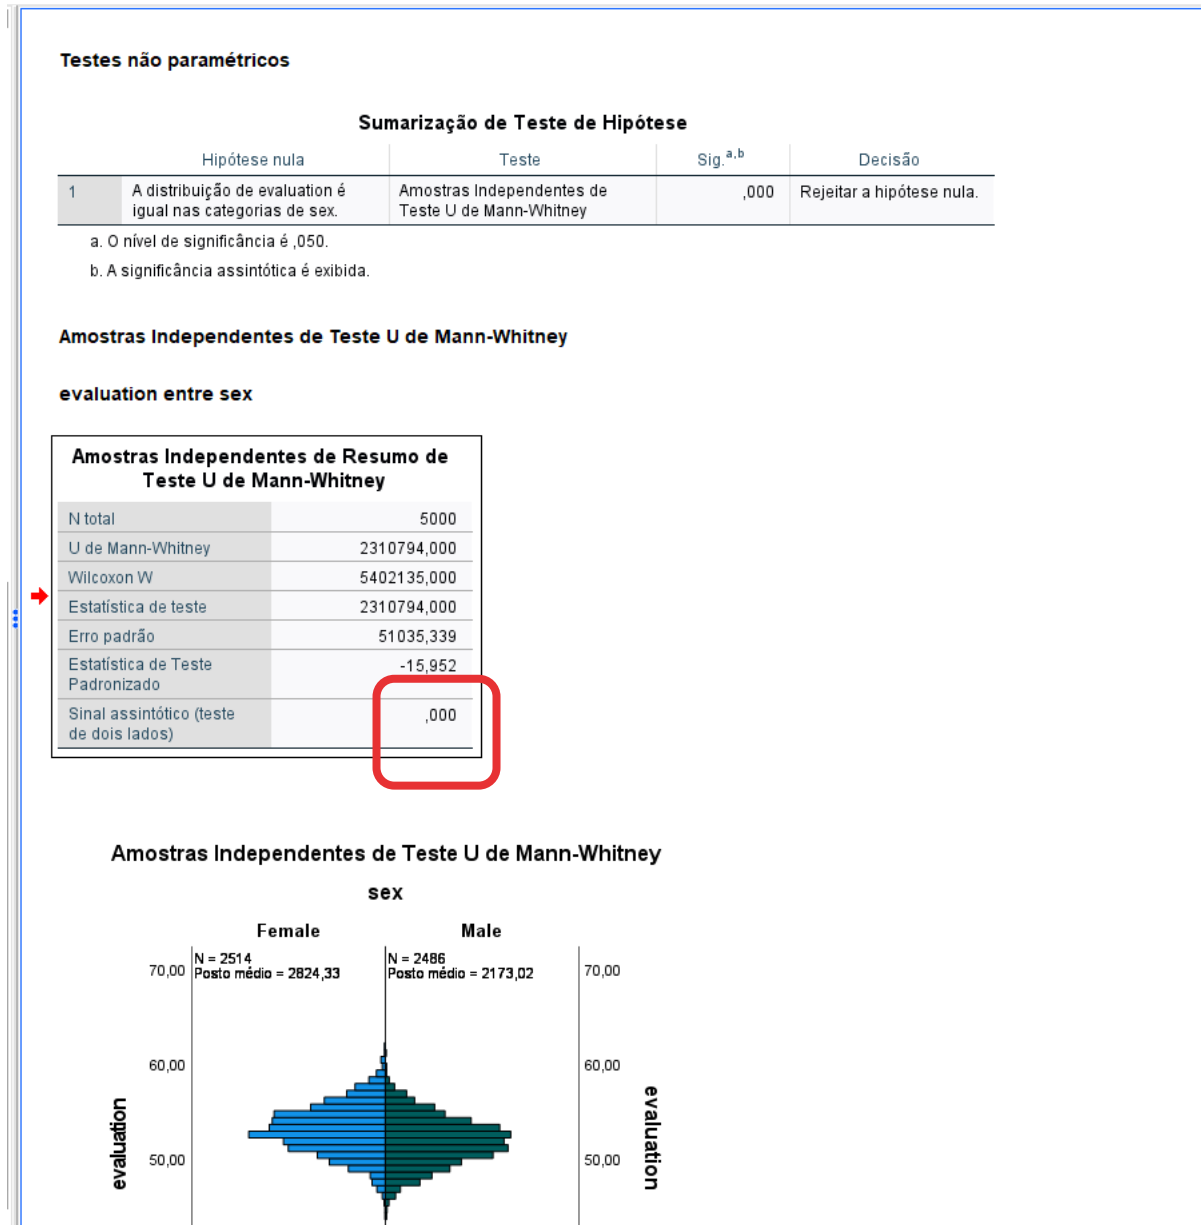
Testes não paramétricos

Sumarização de Teste de Hipótese

| | Hipótese nula | Teste | Sig.$^{a,b}$ | Decisão |
|---|---|---|---|---|
| 1 | A distribuição de evaluation é igual nas categorias de sex. | Amostras Independentes de Teste U de Mann-Whitney | ,000 | Rejeitar a hipótese nula. |

a. O nível de significância é ,050.

b. A significância assintótica é exibida.

Amostras Independentes de Teste U de Mann-Whitney

evaluation entre sex

Amostras Independentes de Resumo de Teste U de Mann-Whitney

| | |
|---|---|
| N total | 5000 |
| U de Mann-Whitney | 2310794,000 |
| Wilcoxon W | 5402135,000 |
| Estatística de teste | 2310794,000 |
| Erro padrão | 51035,339 |
| Estatística de Teste Padronizado | -15,952 |
| Sinal assintótico (teste de dois lados) | ,000 |

Amostras Independentes de Teste U de Mann-Whitney

sex

Female

Male

N = 2514
Posto médio = 2824,33

N = 2486
Posto médio = 2173,02

70,00

60,00

50,00

evaluation

70,00

60,00

50,00

evaluation